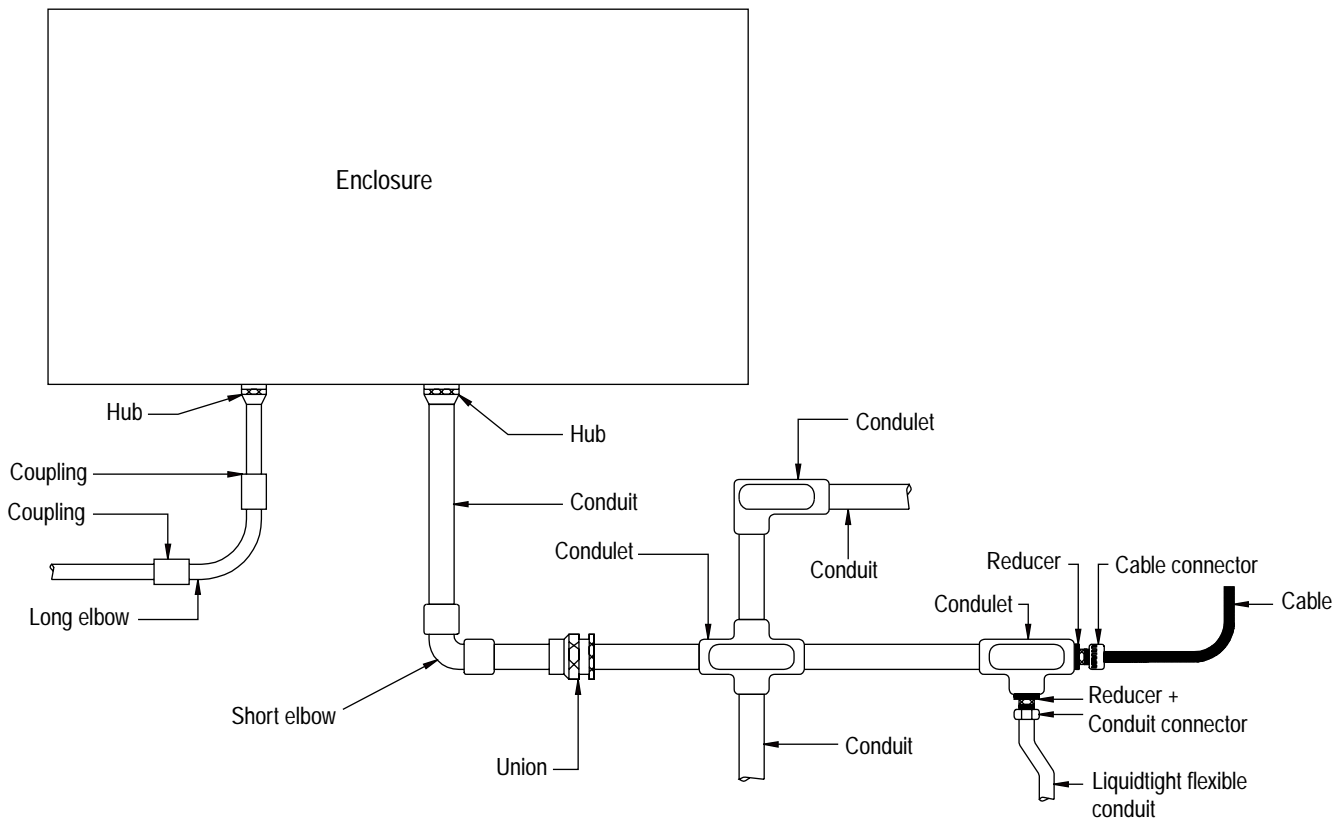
Enclosure

Hub

Hub

Coupling

Coupling

Long elbow

Conduit

Condulet

Conduit

Condulet

Reducer

Cable connector

Cable

Condulet

Short elbow

Reducer +
Conduit connector

Union

Conduit

Liquidtight flexible conduit